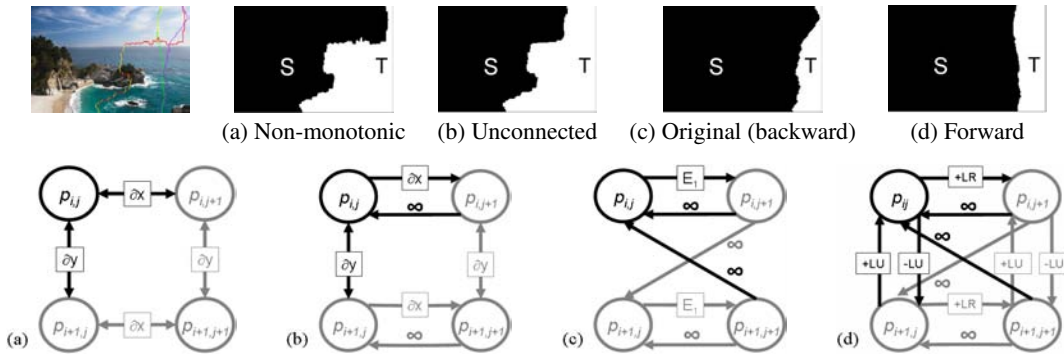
S T
S T
S T
S T

(a) Non-monotonic (b) Unconnected (c) Original (backward) (d) Forward

(a) $p_{i,j}$ $\partial x$ $p_{i,j+1}$ $\partial y$ $\partial y$ $p_{i+1,j}$ $\partial x$ $p_{i+1,j+1}$

(b) $p_{i,j}$ $\partial x$ $\infty$ $p_{i,j+1}$ $\partial y$ $\partial y$ $p_{i+1,j}$ $\partial x$ $\infty$ $p_{i+1,j+1}$

(c) $p_{i,j}$ $E_1$ $\infty$ $p_{i,j+1}$ $\infty$ $\infty$ $p_{i+1,j}$ $E_1$ $\infty$ $p_{i+1,j+1}$

(d) $p_{ij}$ +LR $\infty$ $p_{i,j+1}$ $\infty$ +LU -LU $\infty$ +LU -LU +LR $p_{i+1,j}$ $\infty$ $p_{i+1,j+1}$